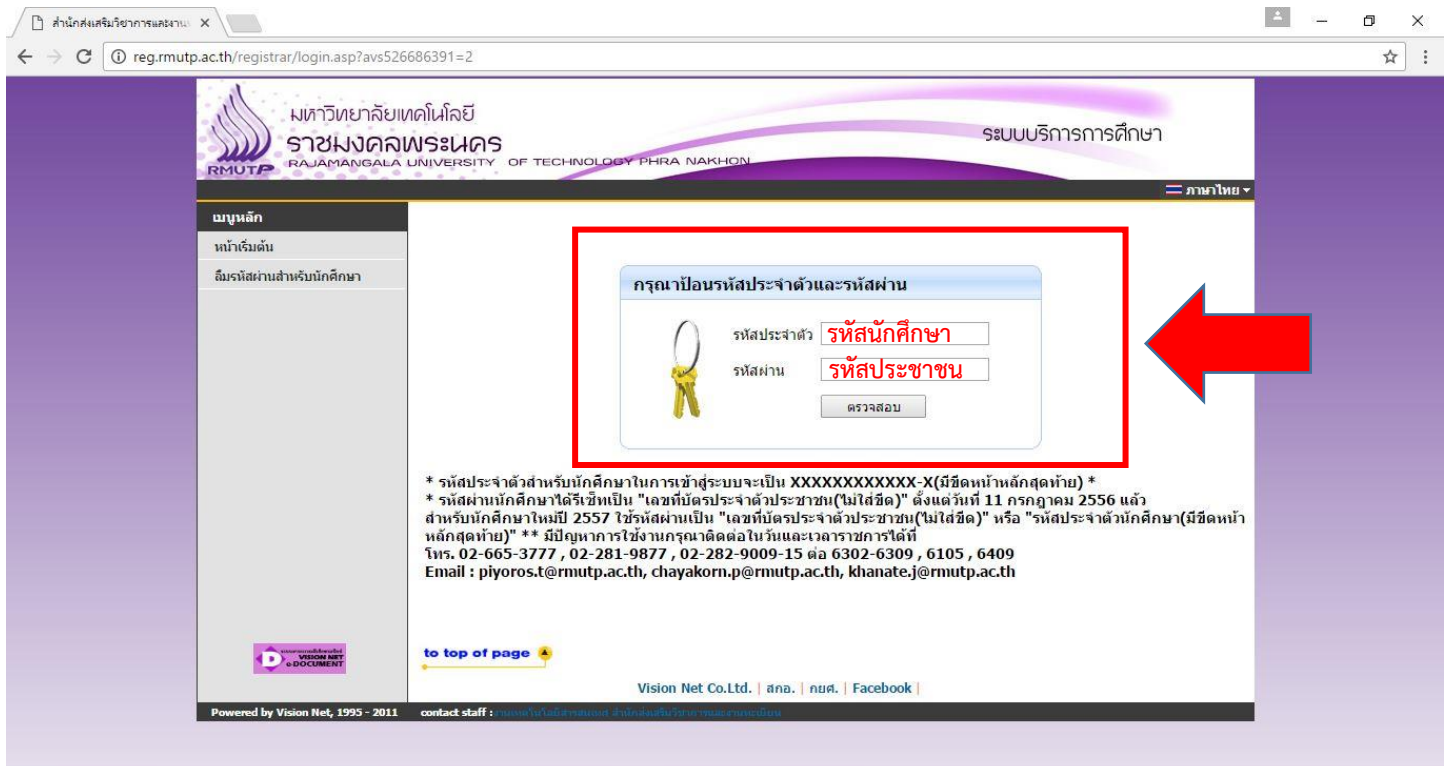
สำนักส่งเสริมวิชาการและงานร ×

reg.rmutp.ac.th/registrar/login.asp?avs526686391=2

มหาวิทยาลัยเทคโนโลยี
ราชมงคลพระนคร
RAJAMANGALA UNIVERSITY OF TECHNOLOGY PHRA NAKHON
RMUTP

ระบบบริการการศึกษา

ภาษาไทย

เมนูหลัก
หน้าเริ่มต้น
ลืมรหัสผ่านสำหรับนักศึกษา

กรุณาป้อนรหัสประจำตัวและรหัสผ่าน

รหัสประจำตัว รหัสนักศึกษา
รหัสผ่าน รหัสประชาชน
ตรวจสอบ

* รหัสประจำตัวสำหรับนักศึกษาในการเข้าสู่ระบบจะเป็น XXXXXXXXXXXX-X(มีขีดหน้าหลักสุดท้าย) *
* รหัสผ่านนักศึกษาได้รีเซ็ทเป็น "เลขที่บัตรประจำตัวประชาชน(ไม่ใส่ขีด)" ตั้งแต่วันที่ 11 กรกฎาคม 2556 แล้ว สำหรับนักศึกษาใหม่ปี 2557 ใช้รหัสผ่านเป็น "เลขที่บัตรประจำตัวประชาชน(ไม่ใส่ขีด)" หรือ "รหัสประจำตัวนักศึกษา(มีขีดหน้าหลักสุดท้าย)" ** มีปัญหาการใช้งานกรุณาติดต่อในวันและเวลาราชการได้ที่
โทร. 02-665-3777 , 02-281-9877 , 02-282-9009-15 ต่อ 6302-6309 , 6105 , 6409
Email : piyoros.t@rmutp.ac.th, chayakorn.p@rmutp.ac.th, khanate.j@rmutp.ac.th

VISION NET e-DOCUMENT

to top of page

Vision Net Co.Ltd. | สกอ. | กยศ. | Facebook |

Powered by Vision Net, 1995 - 2011 contact staff : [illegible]